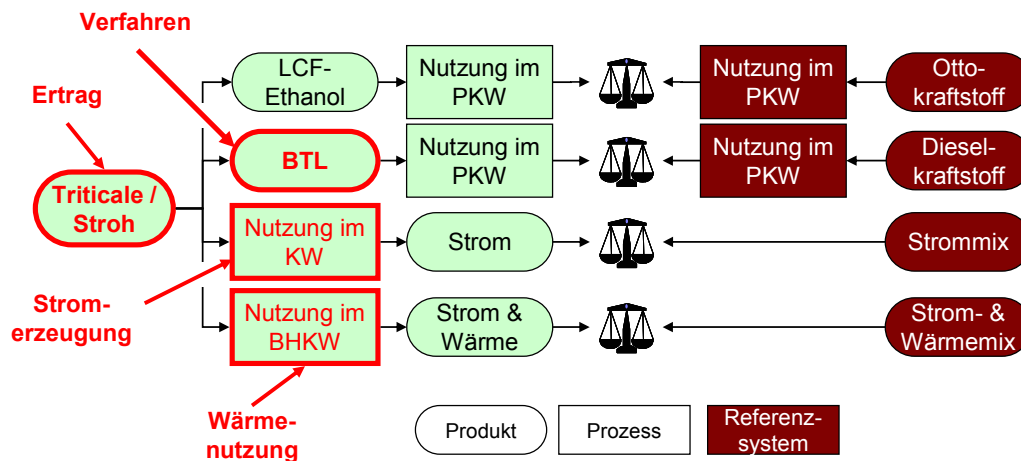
Verfahren

Ertrag

Triticale / Stroh

LCF-Ethanol

Nutzung im PKW

Nutzung im PKW

Otto-kraftstoff

BTL

Nutzung im PKW

Nutzung im PKW

Diesel-kraftstoff

Nutzung im KW

Strom

Strommix

Strom-erzeugung

Nutzung im BHKW

Strom & Wärme

Strom- & Wärmemix

Wärme-nutzung

Produkt

Prozess

Referenz-system